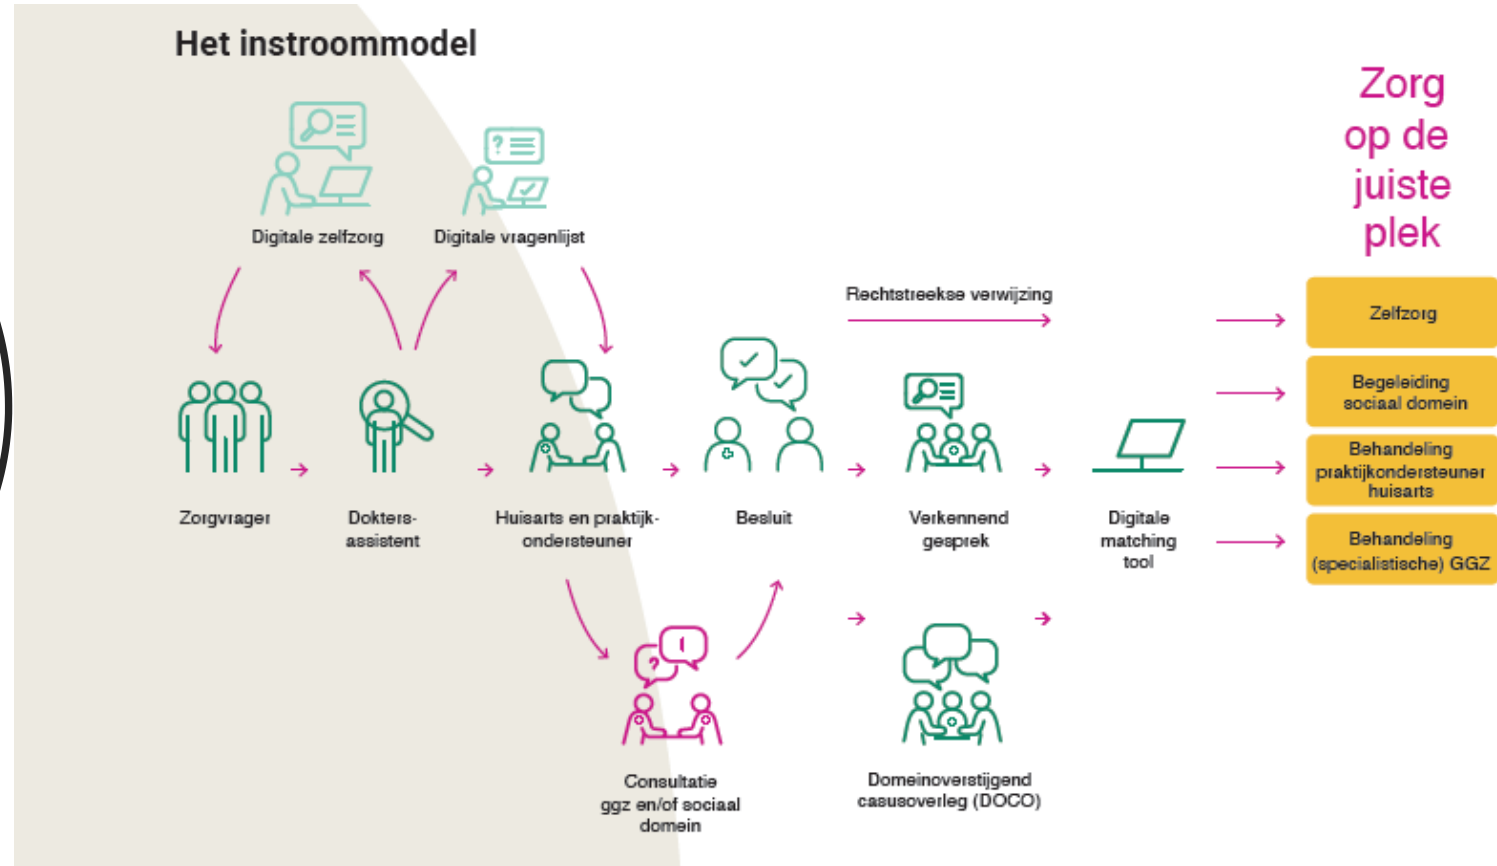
Het instroommodel

Zorg op de juiste plek

Digitale zelfzorg

Digitale vragenlijst

Rechtstreekse verwijzing

Zorgvrager

Dokters-assistent

Huisarts en praktijk-ondersteuner

Besluit

Verkennend gesprek

Digitale matching tool

Consultatie ggz en/of sociaal domein

Domeinoverstijgend casusoverleg (DOCO)

Zelfzorg

Begeleiding sociaal domein

Behandeling praktijkondersteuner huisarts

Behandeling (specialistische) GGZ